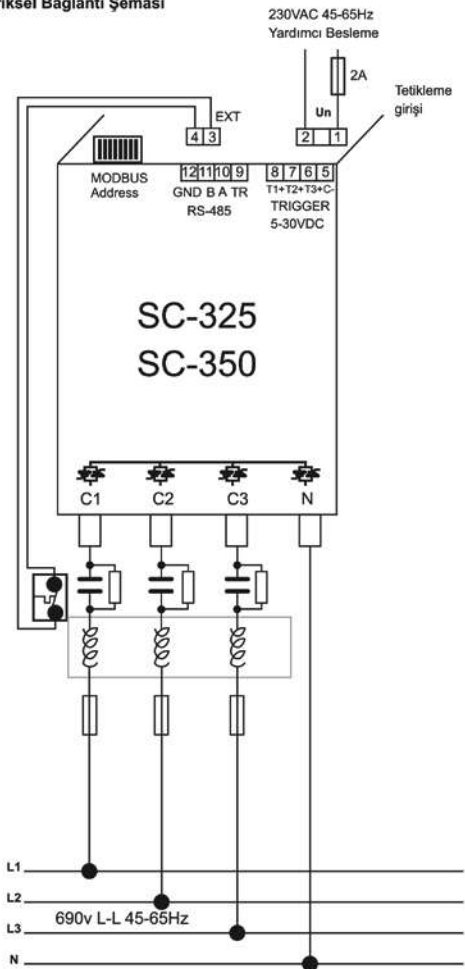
ktriksel Bağlantı Şeması

230VAC 45-65Hz
Yardımcı Besleme

2A

Un

2 1

Tetikleme girişi

4 3 EXT

MODBUS Address

12 11 10 9
GND B A TR
RS-485

8 7 6 5
T1+ T2+ T3+ C-
TRIGGER
5-30VDC

SC-325
SC-350

C1 C2 C3 N

L1
L2
690v L-L 45-65Hz
L3
N